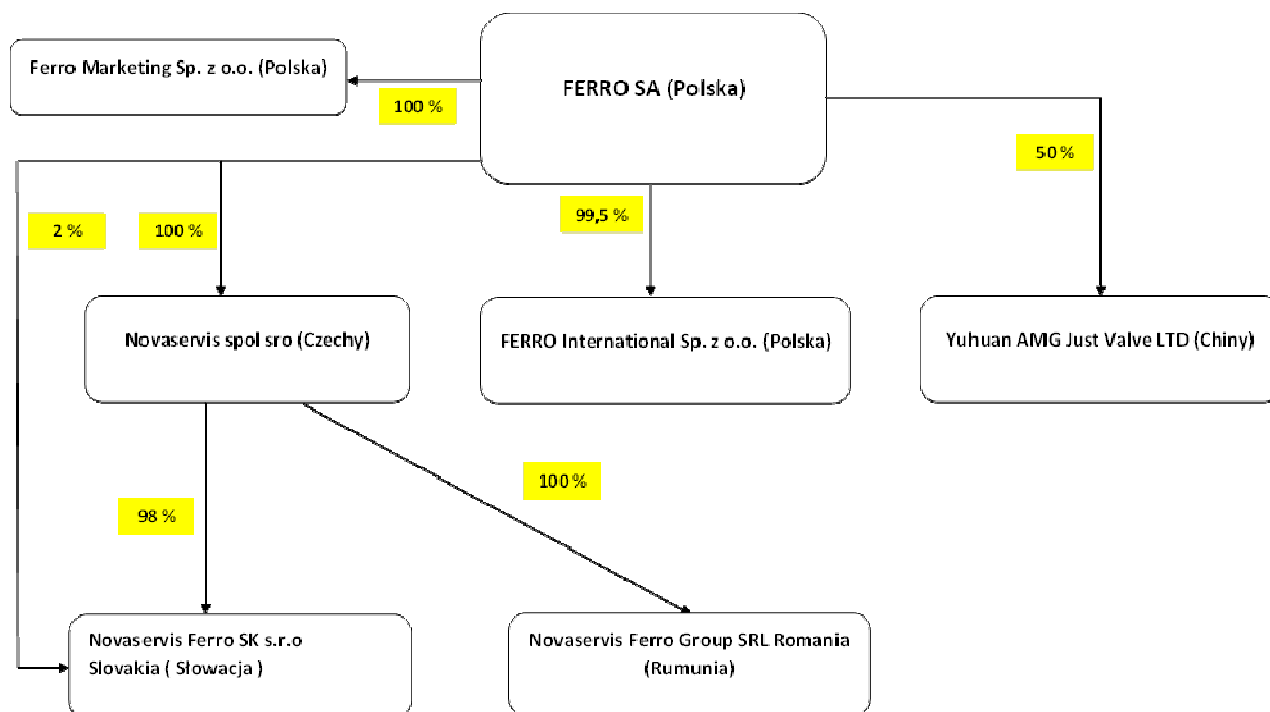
Ferro Marketing Sp. z o.o. (Polska)

100 %

FERRO SA (Polska)

50 %

2 %

100 %

99,5 %

Novaservis spol sro (Czechy)

FERRO International Sp. z o.o. (Polska)

Yuhuan AMG Just Valve LTD (Chiny)

100 %

98 %

Novaservis Ferro SK s.r.o Slovakia ( Słowacja )

Novaservis Ferro Group SRL Romania (Rumunia)